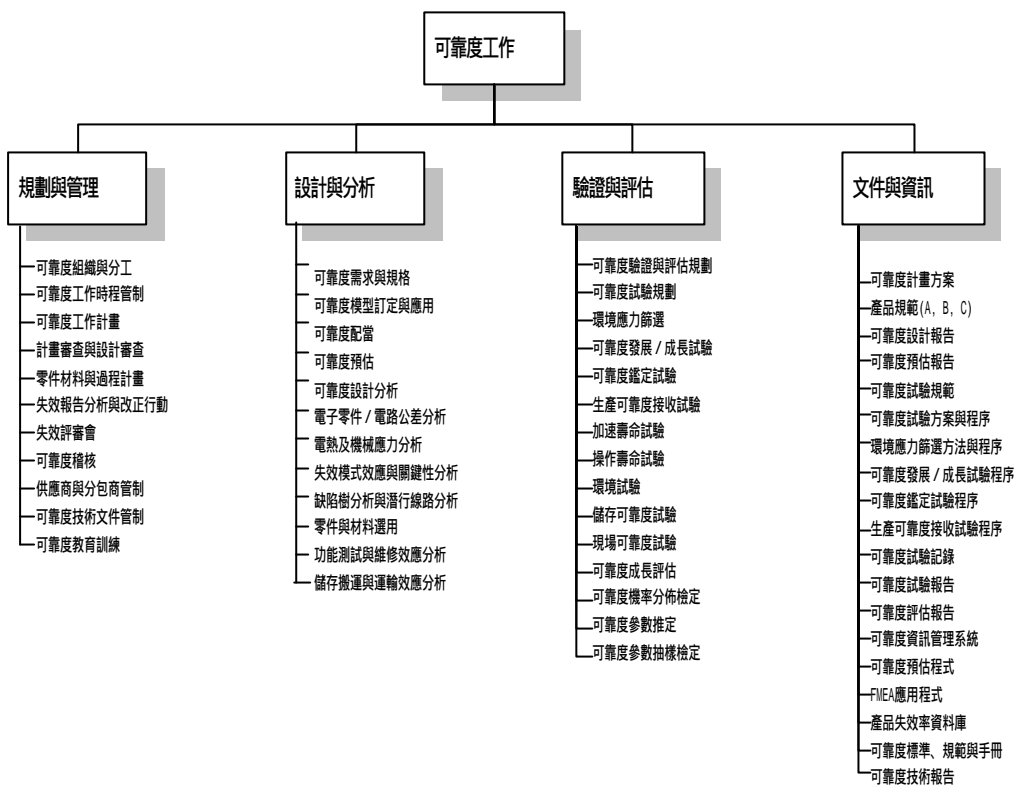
可靠度工作

規劃與管理

可靠度組織與分工
可靠度工作時程管制
可靠度工作計畫
計畫審查與設計審查
零件材料與過程計畫
失效報告分析與改正行動
失效評審會
可靠度稽核
供應商與分包商管制
可靠度技術文件管制
可靠度教育訓練

設計與分析

可靠度需求與規格
可靠度模型訂定與應用
可靠度配當
可靠度預估
可靠度設計分析
電子零件 / 電路公差分析
電熱及機械應力分析
失效模式效應與關鍵性分析
缺陷樹分析與潛行線路分析
零件與材料選用
功能測試與維修效應分析
儲存搬運與運輸效應分析

驗證與評估

可靠度驗證與評估規劃
可靠度試驗規劃
環境應力篩選
可靠度發展 / 成長試驗
可靠度鑑定試驗
生產可靠度接收試驗
加速壽命試驗
操作壽命試驗
環境試驗
儲存可靠度試驗
現場可靠度試驗
可靠度成長評估
可靠度機率分佈檢定
可靠度參數推定
可靠度參數抽樣檢定

文件與資訊

可靠度計畫方案
產品規範(A, B, C)
可靠度設計報告
可靠度預估報告
可靠度試驗規範
可靠度試驗方案與程序
環境應力篩選方法與程序
可靠度發展 / 成長試驗程序
可靠度鑑定試驗程序
生產可靠度接收試驗程序
可靠度試驗記錄
可靠度試驗報告
可靠度評估報告
可靠度資訊管理系統
可靠度預估程式
FMEA應用程式
產品失效率資料庫
可靠度標準、規範與手冊
可靠度技術報告